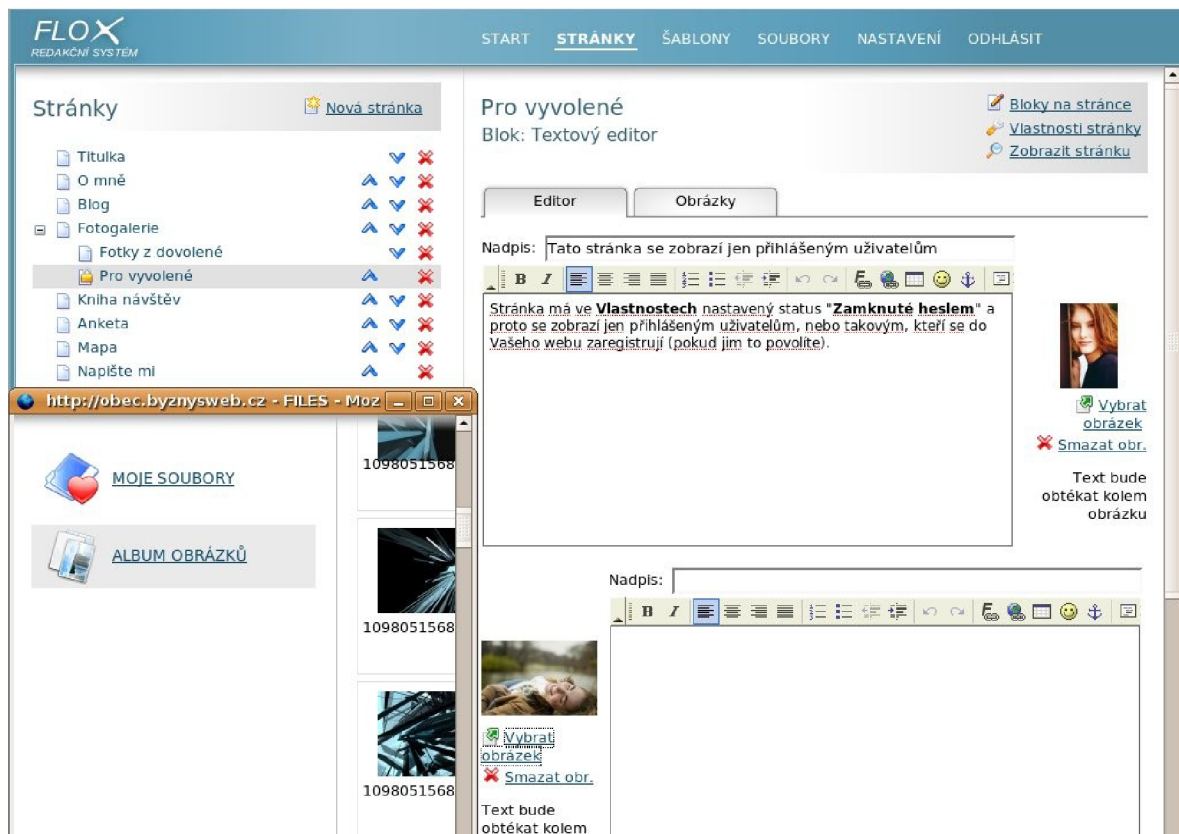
FLOX
REDAKČNÍ SYSTÉM

START STRÁNKY ŠABLONY SOUBORY NASTAVENÍ ODHLÁSIT

Stránky
Nová stránka

Titulka
O mně
Blog
Fotogalerie
Fotky z dovolené
Pro vyvolené
Kniha návštěv
Anketa
Mapa
Napište mi

http://obec.byznysweb.cz - FILES - Moz

MOJE SOUBORY

ALBUM OBRÁZKŮ

1098051568
1098051568
1098051568

Pro vyvolené
Blok: Textový editor

Bloky na stránce
Vlastnosti stránky
Zobrazit stránku

Editor
Obrázky

Nadpis: Tato stránka se zobrazí jen přihlášeným uživatelům

B I

Stránka má ve **Vlastnostech** nastavený status "**Zamknuté heslem**" a proto se zobrazí jen přihlášeným uživatelům, nebo takovým, kteří se do Vašeho webu zaregistrují (pokud jim to povolíte).

Vybrat obrázek
Smazat obr.

Text bude obtékat kolem obrázku

Nadpis:

B I

Vybrat obrázek
Smazat obr.

Text bude obtékat kolem